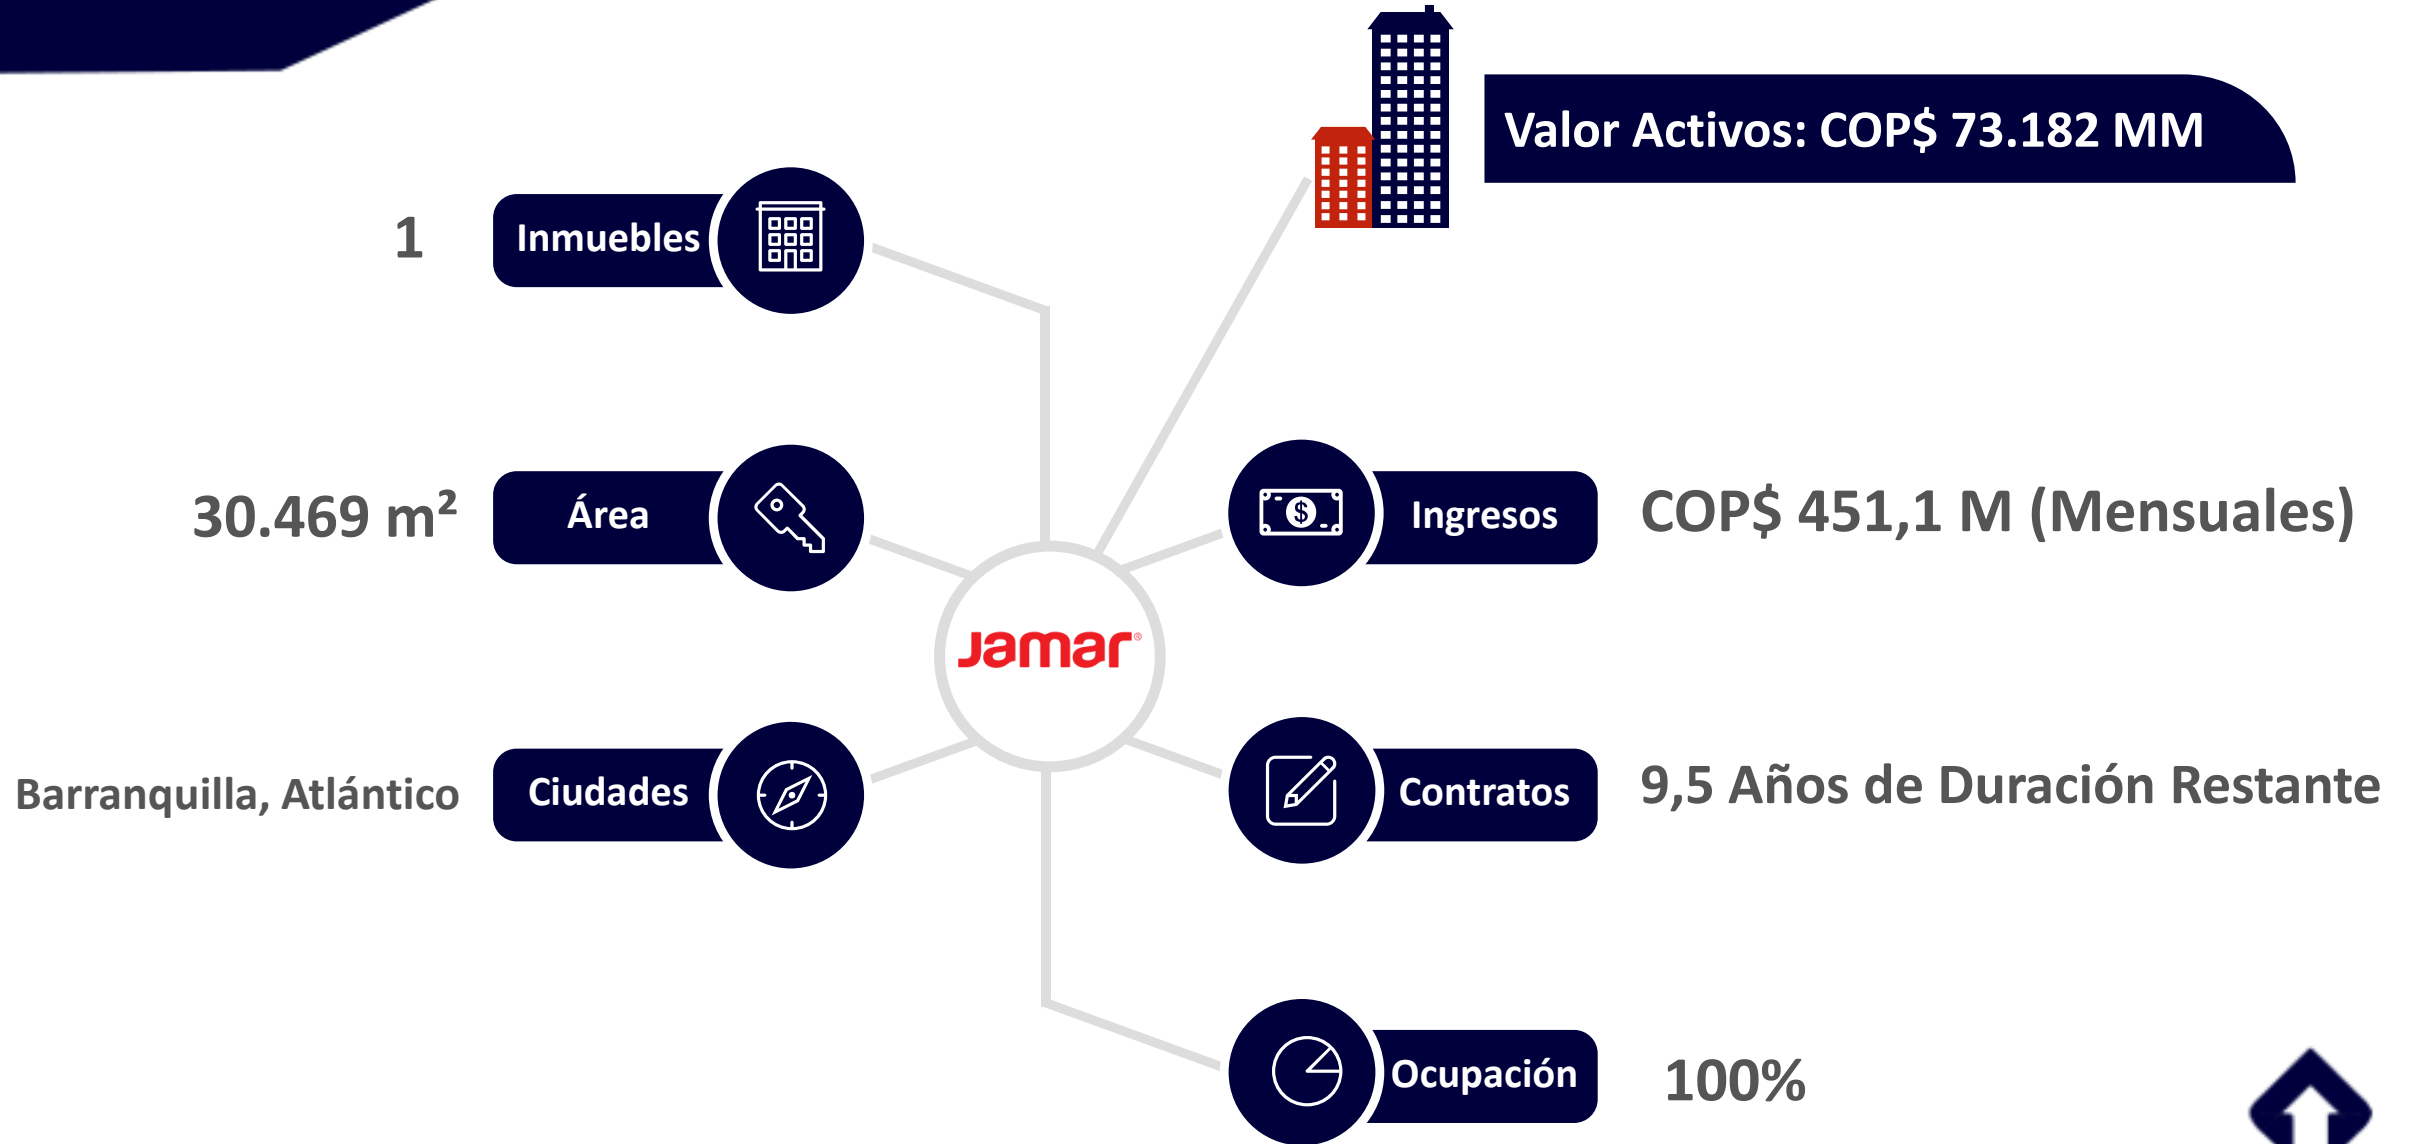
Valor Activos: COP$ 73.182 MM

1

Inmuebles

30.469 $m^2$

Área

Barranquilla, Atlántico

Ciudades

Jamar

Ingresos

COP$ 451,1 M (Mensuales)

Contratos

9,5 Años de Duración Restante

Ocupación

100%